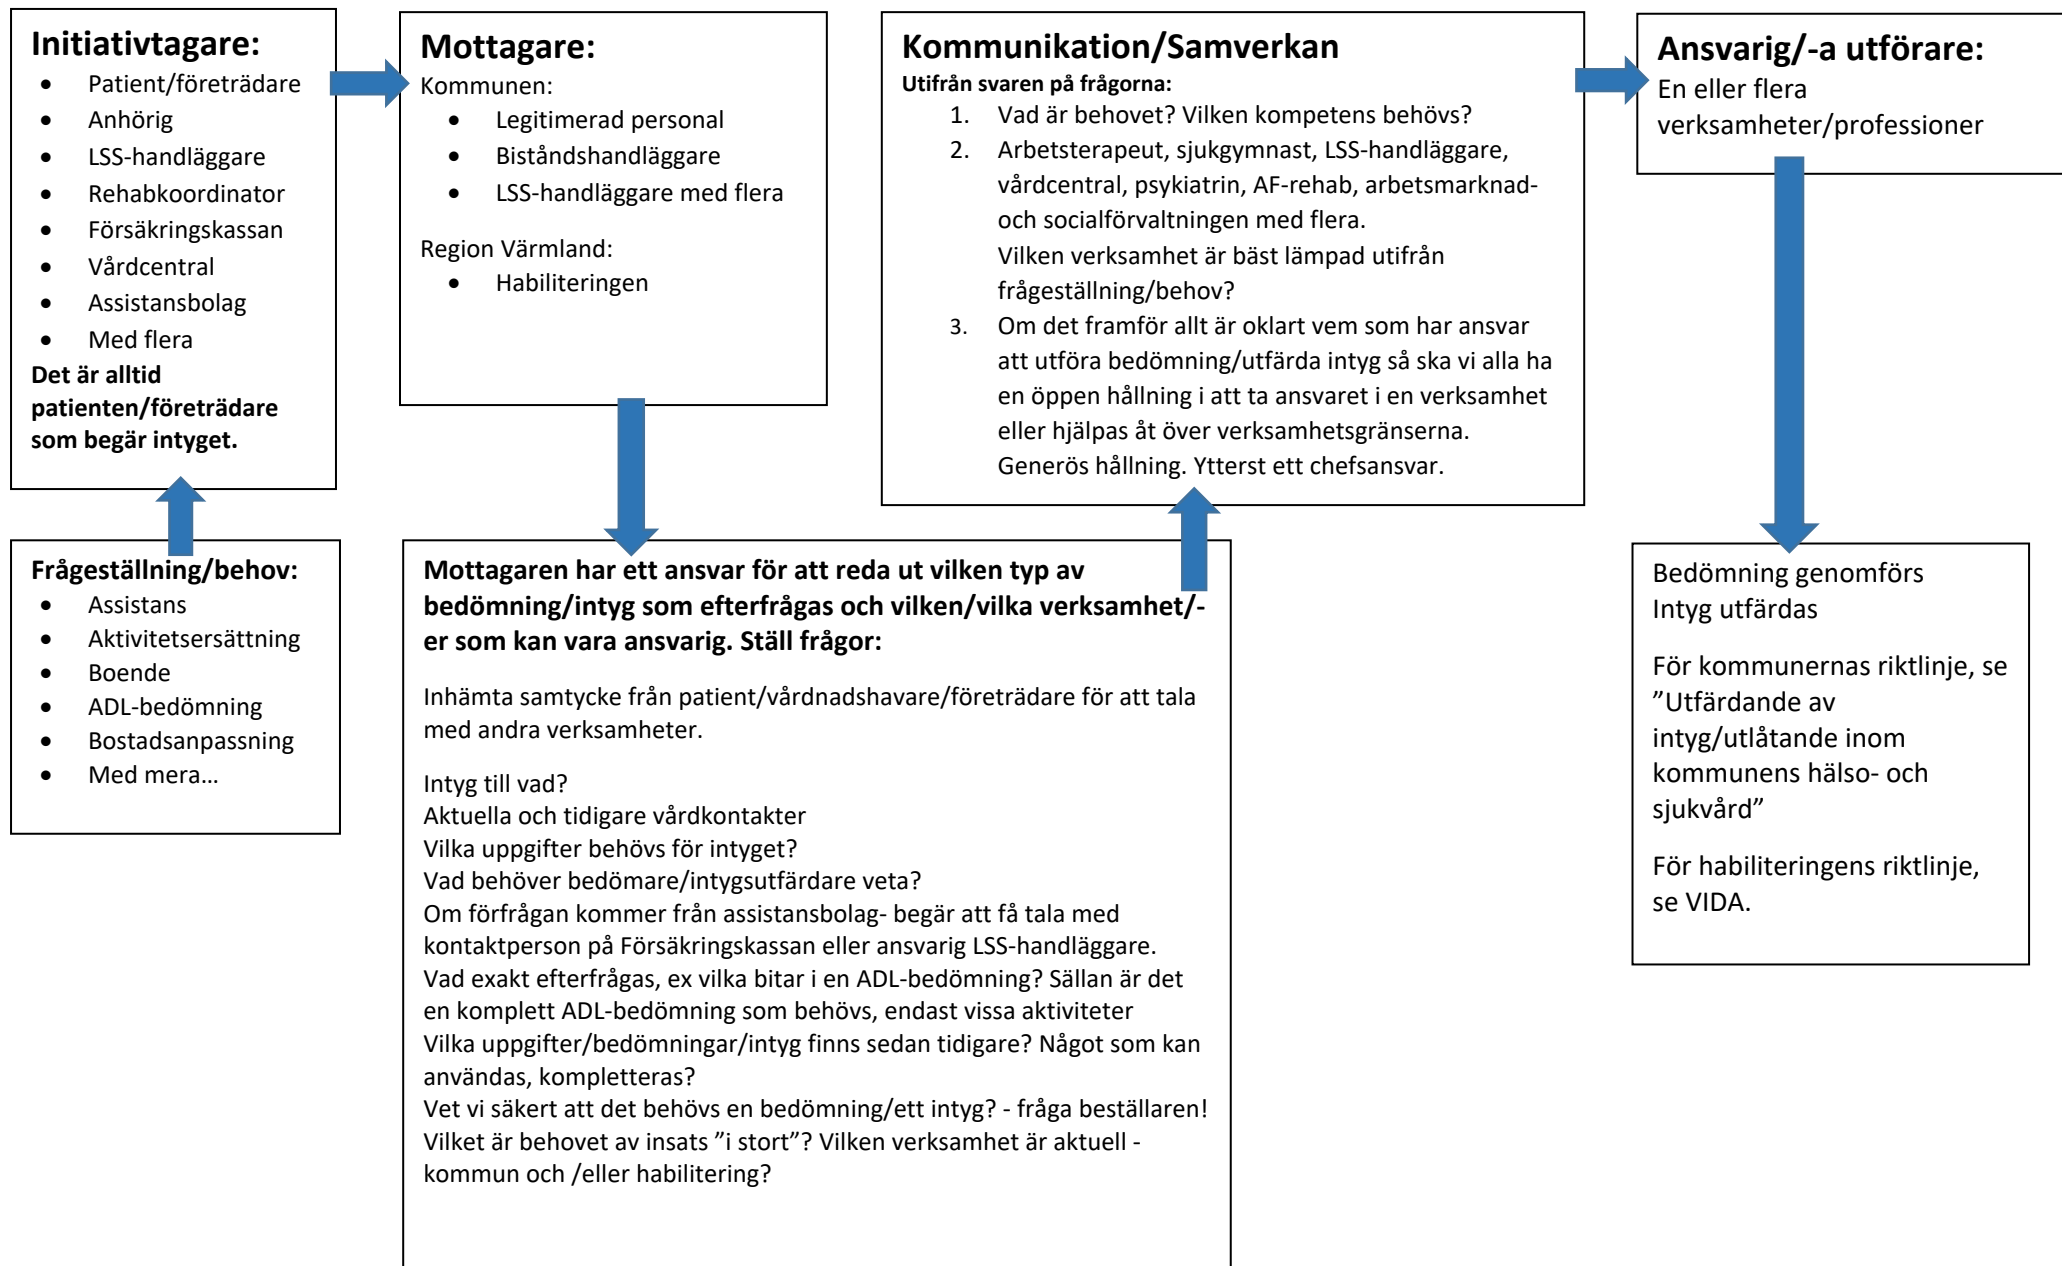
**Initiativtagare:**
- Patient/företrädare
- Anhörig
- LSS-handläggare
- Rehabkoordinator
- Försäkringskassan
- Vårdcentral
- Assistansbolag
- Med flera

**Det är alltid patienten/företrädare som begär intyget.**

**Mottagare:**
Kommunen:
- Legitimerad personal
- Biståndshandläggare
- LSS-handläggare med flera

Region Värmland:
- Habiliteringen

**Kommunikation/Samverkan**
**Utifrån svaren på frågorna:**
1. Vad är behovet? Vilken kompetens behövs?
2. Arbetsterapeut, sjukgymnast, LSS-handläggare, vårdcentral, psykiatrin, AF-rehab, arbetsmarknad- och socialförvaltningen med flera.
Vilken verksamhet är bäst lämpad utifrån frågeställning/behov?
3. Om det framför allt är oklart vem som har ansvar att utföra bedömning/utfärda intyg så ska vi alla ha en öppen hållning i att ta ansvaret i en verksamhet eller hjälpas åt över verksamhetsgränserna. Generös hållning. Ytterst ett chefsansvar.

**Ansvarig/-a utförare:**
En eller flera verksamheter/professioner

**Frågeställning/behov:**
- Assistans
- Aktivitetsersättning
- Boende
- ADL-bedömning
- Bostadsanpassning
- Med mera…

**Mottagaren har ett ansvar för att reda ut vilken typ av bedömning/intyg som efterfrågas och vilken/vilka verksamhet/-er som kan vara ansvarig. Ställ frågor:**

Inhämta samtycke från patient/vårdnadshavare/företrädare för att tala med andra verksamheter.

Intyg till vad?
Aktuella och tidigare vårdkontakter
Vilka uppgifter behövs för intyget?
Vad behöver bedömare/intygsutfärdare veta?
Om förfrågan kommer från assistansbolag- begär att få tala med kontaktperson på Försäkringskassan eller ansvarig LSS-handläggare.
Vad exakt efterfrågas, ex vilka bitar i en ADL-bedömning? Sällan är det en komplett ADL-bedömning som behövs, endast vissa aktiviteter
Vilka uppgifter/bedömningar/intyg finns sedan tidigare? Något som kan användas, kompletteras?
Vet vi säkert att det behövs en bedömning/ett intyg? - fråga beställaren!
Vilket är behovet av insats ”i stort”? Vilken verksamhet är aktuell - kommun och /eller habilitering?

Bedömning genomförs
Intyg utfärdas

För kommunernas riktlinje, se ”Utfärdande av intyg/utlåtande inom kommunens hälso- och sjukvård”

För habiliteringens riktlinje, se VIDA.